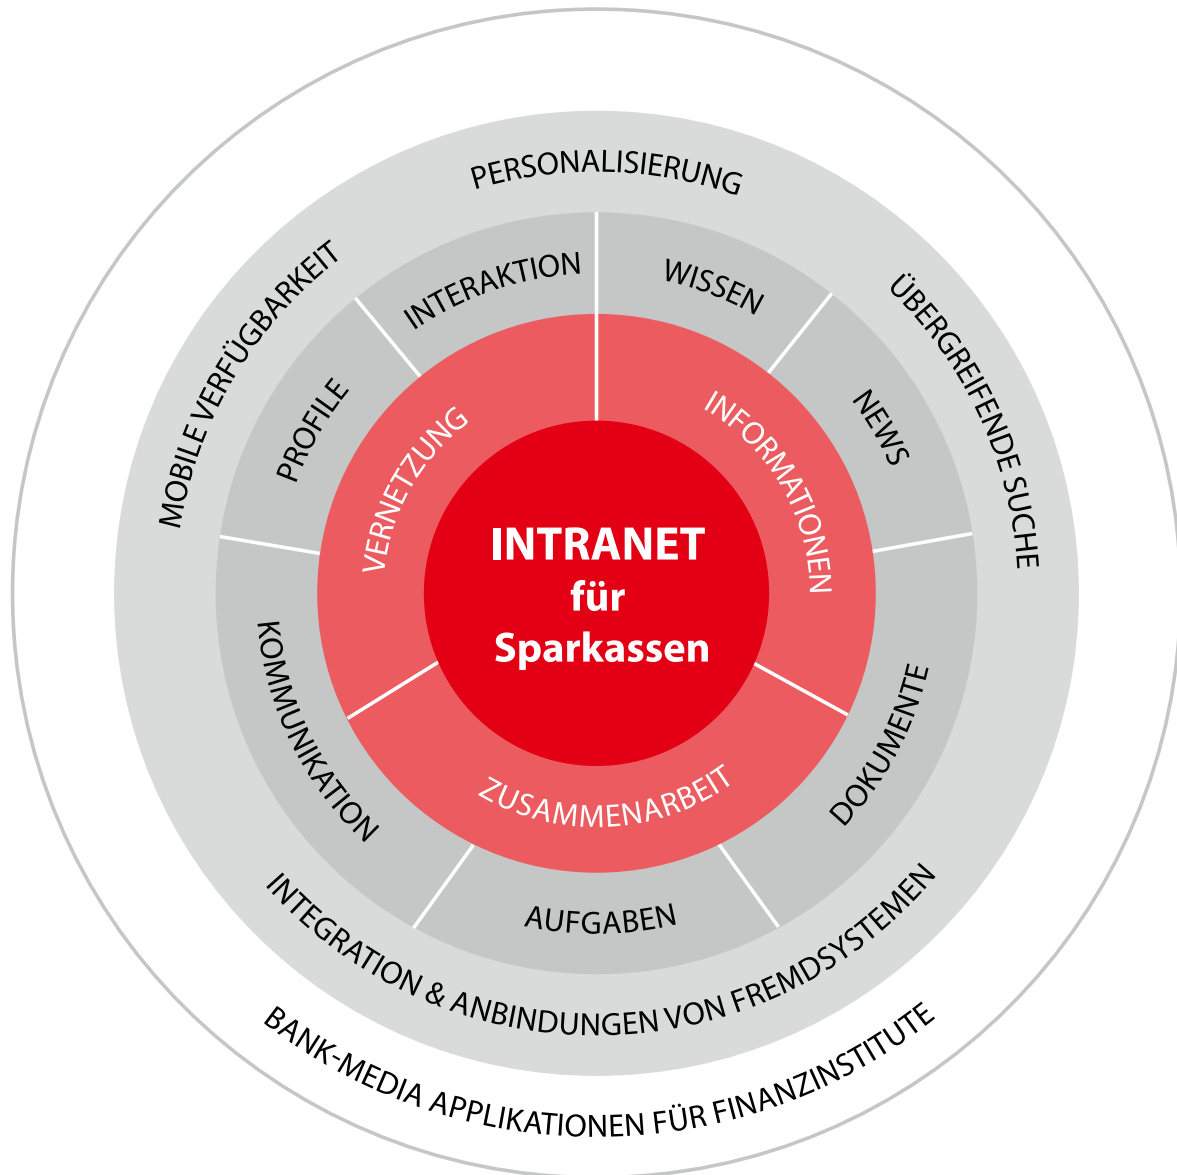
INTRANET
für
Sparkassen

VERNETZUNG
INFORMATIONEN
ZUSAMMENARBEIT

INTERAKTION
WISSEN
NEWS
DOKUMENTE
AUFGABEN
KOMMUNIKATION
PROFILE

PERSONALISIERUNG
ÜBERGREIFENDE SUCHE
INTEGRATION & ANBINDUNGEN VON FREMDSYSTEMEN
MOBILE VERFÜGBARKEIT

BANK-MEDIA APPLIKATIONEN FÜR FINANZINSTITUTE